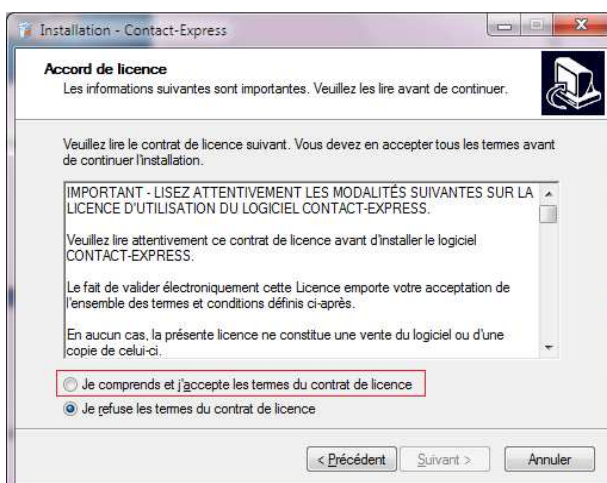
Installation - Contact-Express

Accord de licence
Les informations suivantes sont importantes. Veuillez les lire avant de continuer.

Veuillez lire le contrat de licence suivant. Vous devez en accepter tous les termes avant de continuer l'installation.

IMPORTANT - LISEZ ATTENTIVEMENT LES MODALITÉS SUIVANTES SUR LA LICENCE D'UTILISATION DU LOGICIEL CONTACT-EXPRESS.

Veuillez lire attentivement ce contrat de licence avant d'installer le logiciel CONTACT-EXPRESS.

Le fait de valider électroniquement cette Licence emporte votre acceptation de l'ensemble des termes et conditions définis ci-après.

En aucun cas, la présente licence ne constitue une vente du logiciel ou d'une copie de celui-ci.

Je comprends et j'accepte les termes du contrat de licence

Je refuse les termes du contrat de licence

< Précédent | Suivant > | Annuler